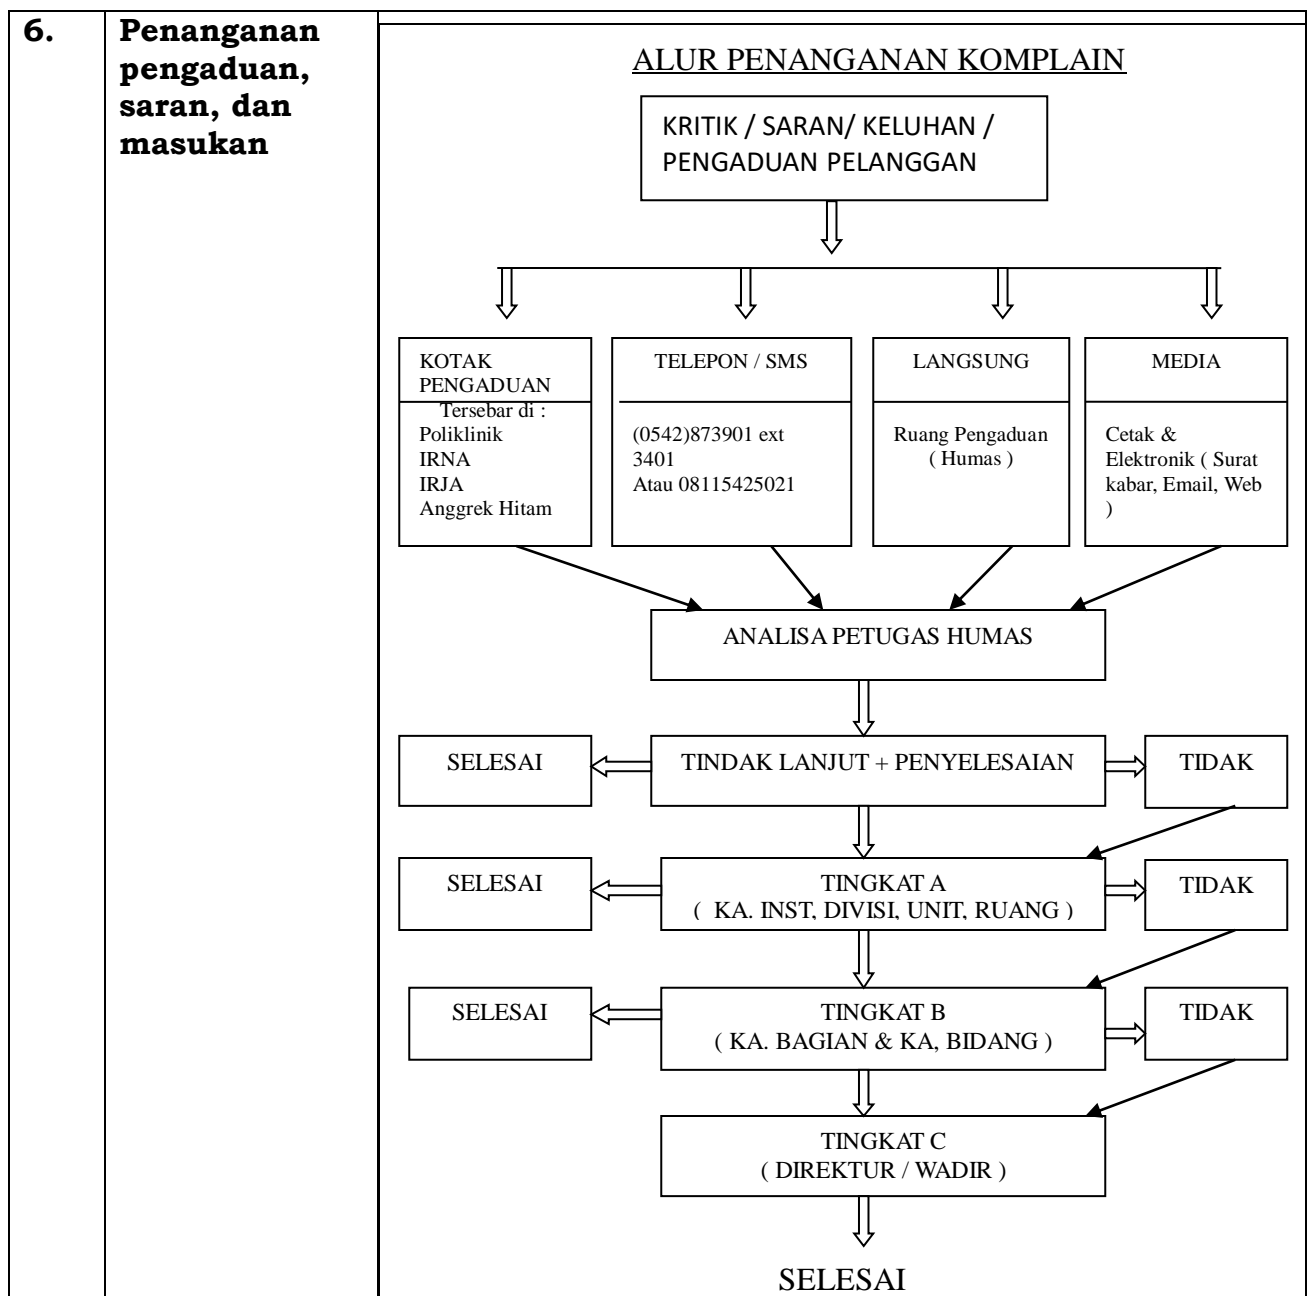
6.

Penanganan pengaduan, saran, dan masukan

ALUR PENANGANAN KOMPLAIN

KRITIK / SARAN/ KELUHAN / PENGADUAN PELANGGAN

KOTAK PENGADUAN

Tersebar di : Poliklinik IRNA IRJA Anggrek Hitam

TELEPON / SMS

(0542)873901 ext 3401 Atau 08115425021

LANGSUNG

Ruang Pengaduan ( Humas )

MEDIA

Cetak & Elektronik ( Surat kabar, Email, Web )

ANALISA PETUGAS HUMAS

SELESAI

TINDAK LANJUT + PENYELESAIAN

TIDAK

SELESAI

TINGKAT A ( KA. INST, DIVISI, UNIT, RUANG )

TIDAK

SELESAI

TINGKAT B ( KA. BAGIAN & KA, BIDANG )

TIDAK

TINGKAT C ( DIREKTUR / WADIR )

SELESAI